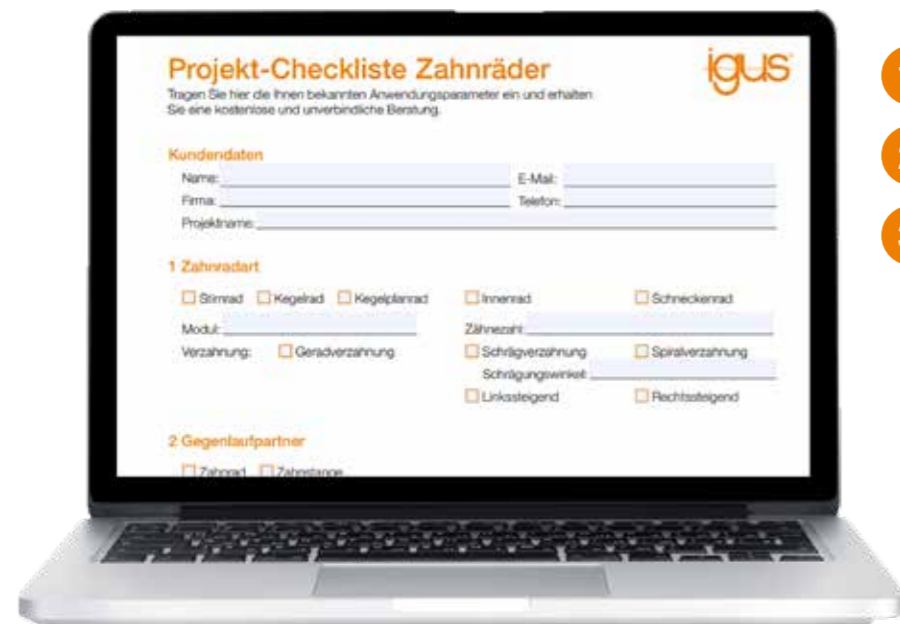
Projekt-Checkliste Zahnräder

igus

Tragen Sie hier die Ihnen bekannten Anwendungsparameter ein und erhalten Sie eine kostenlose und unverbindliche Beratung.

Kundendaten

Name:

E-Mail:

Firma:

Telefon:

Projektname:

1 Zahnradart

☐ Stirnrad ☐ Kegelrad ☐ Kegelplanrad ☐ Innenrad ☐ Schneckenrad

Modul:

Zähnezahl:

Verzahnung: ☐ Geradverzahnung ☐ Schrägverzahnung ☐ Spiralverzahnung

Schrägungswinkel:

☐ Linkssteigend ☐ Rechtssteigend

2 Gegenlaufpartner

☐ Zahnrad ☐ Zahnstange